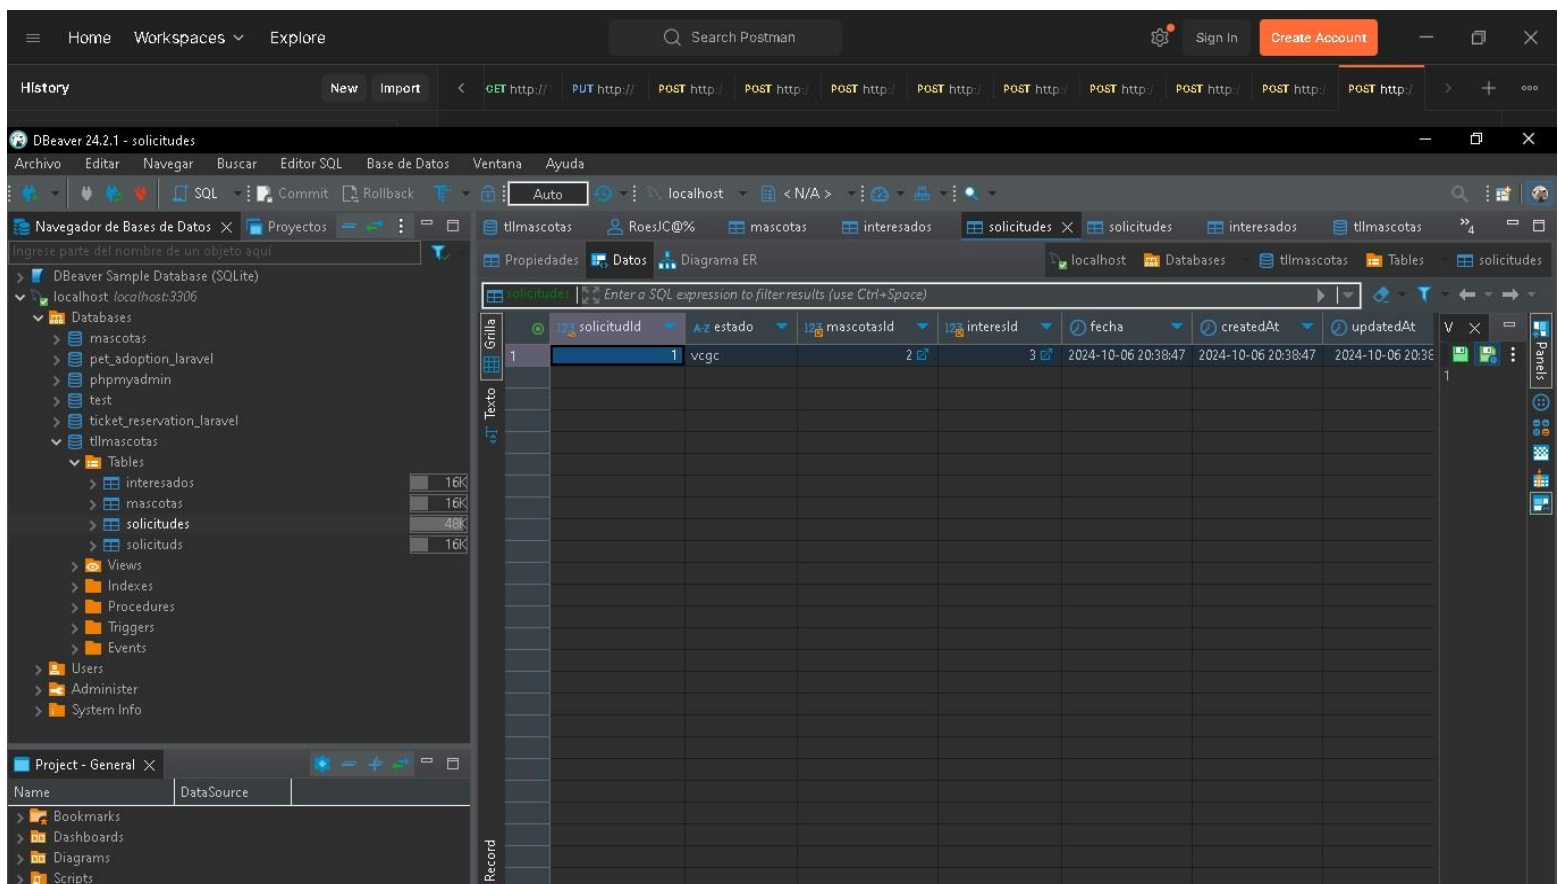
Home Workspaces Explore
Search Postman
Sign In Create Account
History New Import
GET http:// PUT http:// POST http:/ POST http:/ POST http:/ POST http:/ POST http:/ POST http:/ POST http:/ POST http:/ POST http:/

DBeaver 24.2.1 - solicitudes
Archivo Editar Navegar Buscar Editor SQL Base de Datos Ventana Ayuda
SQL Commit Rollback Auto localhost < N/A >
Navegador de Bases de Datos Proyectos
Ingrese parte del nombre de un objeto aquí
DBeaver Sample Database (SQLite)
localhost localhost:3306
Databases
mascotas
pet_adoption_laravel
phpmyadmin
test
ticket_reservation_laravel
tllmascotas
Tables
interesados 16K
mascotas 16K
solicitudes 48K
solicituds 16K
Views
Indexes
Procedures
Triggers
Events
Users
Administer
System Info

Project - General
| Name | DataSource |
|---|---|
Bookmarks
Dashboards
Diagrams
Scripts

tllmascotas RoesJC@% mascotas interesados solicitudes solicitudes interesados tllmascotas
Propiedades Datos Diagrama ER localhost Databases tllmascotas Tables solicitudes
solicitudes Enter a SQL expression to filter results (use Ctrl+Space)
Grilla Texto Record

| | solicitudId | estado | mascotasId | interesId | fecha | createdAt | updatedAt |
|---|---|---|---|---|---|---|---|
| 1 | 1 | vcgc | 2 | 3 | 2024-10-06 20:38:47 | 2024-10-06 20:38:47 | 2024-10-06 20:3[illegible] |

V 1
Panels